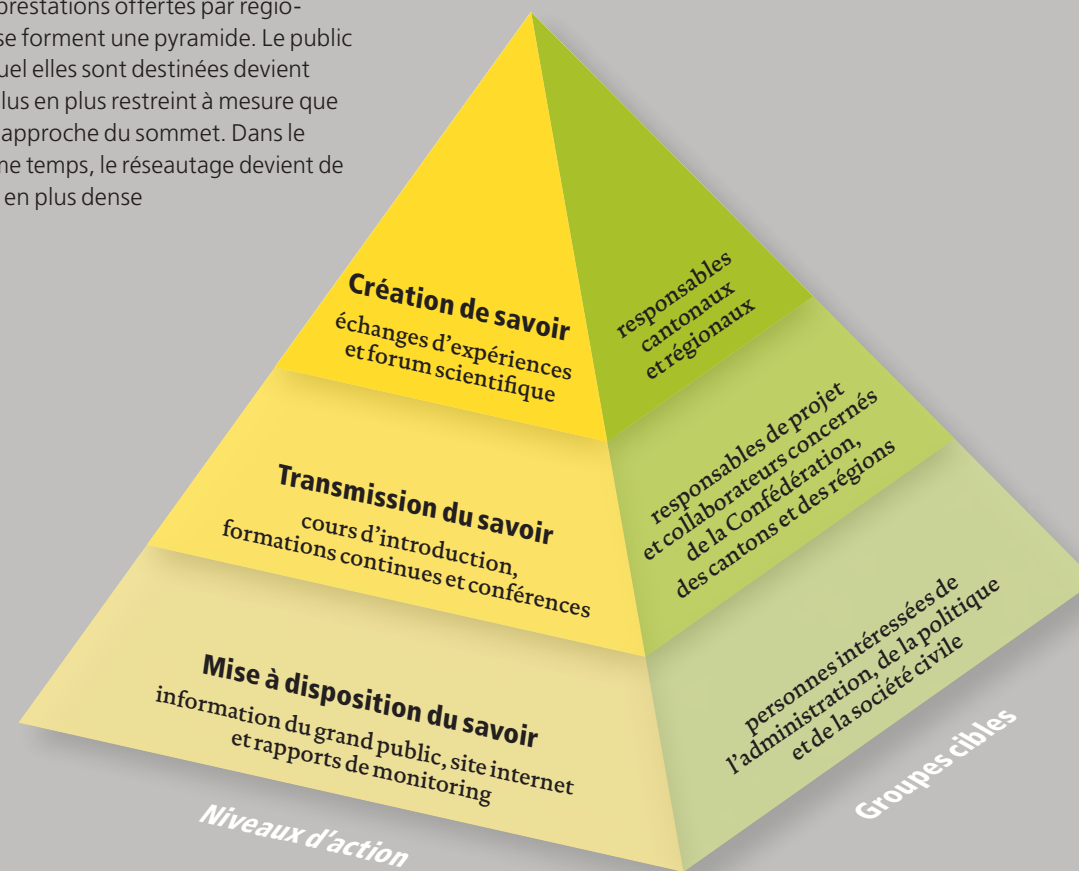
prestations offertes par régio-
se forment une pyramide. Le public
uel elles sont destinées devient
lus en plus restreint à mesure que
approche du sommet. Dans le
me temps, le réseautage devient de
en plus dense

Création de savoir
échanges d'expériences et forum scientifique

responsables cantonaux et régionaux

Transmission du savoir
cours d'introduction, formations continues et conférences

responsables de projet et collaborateurs concernés de la Confédération, des cantons et des régions

Mise à disposition du savoir
information du grand public, site internet et rapports de monitoring

personnes intéressées de l'administration, de la politique et de la société civile

Niveaux d'action

Groupes cibles